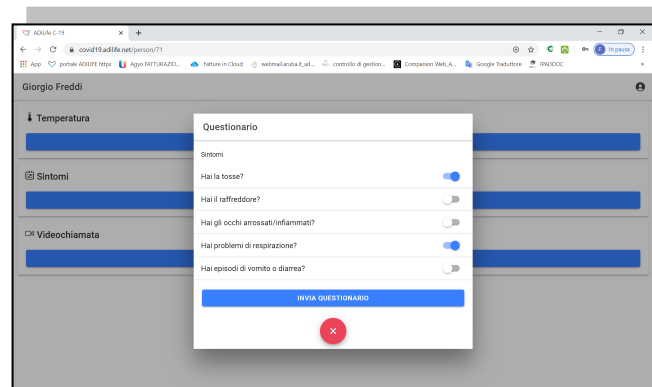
ADiLife C-19 × +

covid19.adilife.net/person/71

In pausa

App portale ADILIFE https Agyo FATTURAZIO... fatture in Cloud webmail.aruba.it_ad... controllo di gestion... Companion Web_A... Google Traduttore IPADDOC »

Giorgio Freddi

Temperatura

Sintomi

Videochiamata

Questionario

Sintomi

Hai la tosse?

Hai il raffreddore?

Hai gli occhi arrossati/infiammati?

Hai problemi di respirazione?

Hai episodi di vomito o diarrea?

INVIA QUESTIONARIO

×